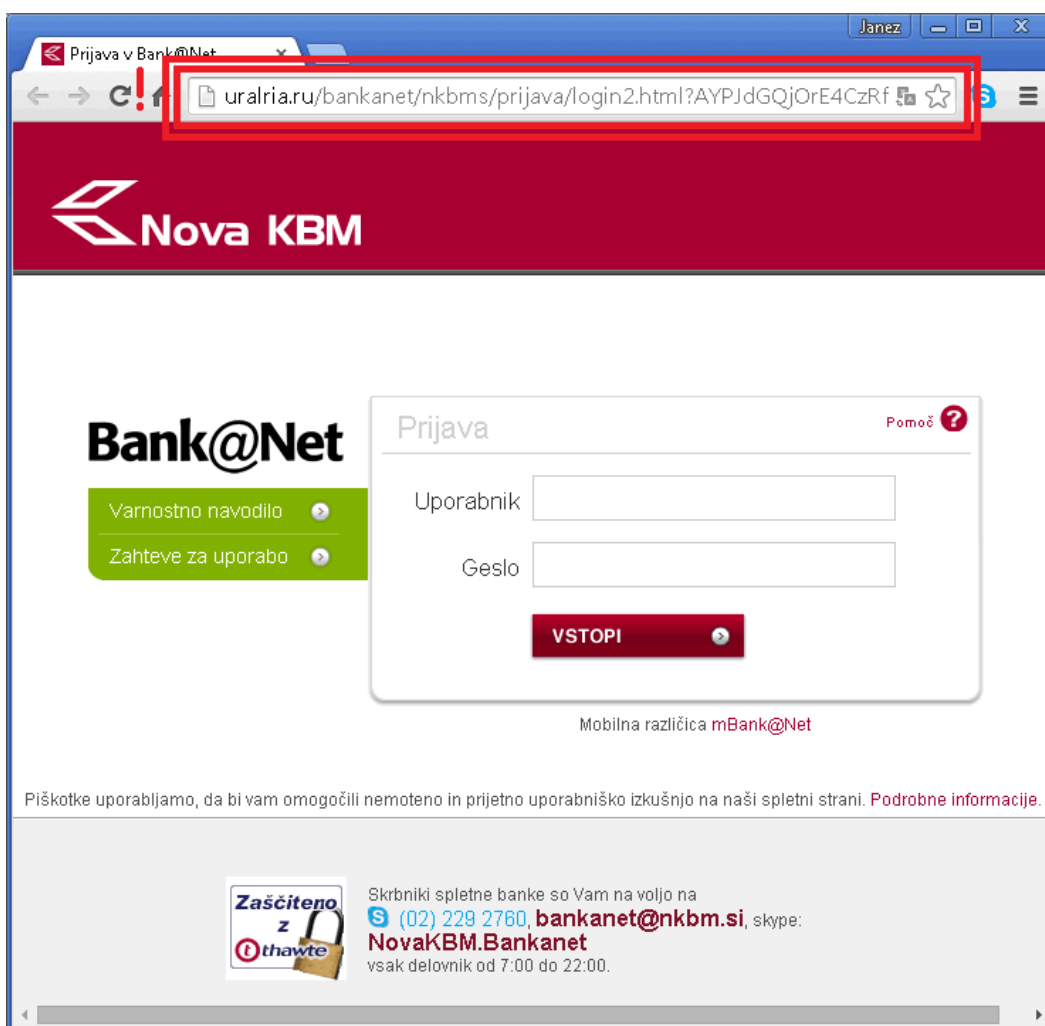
Janez

Prijava v Bank@Net

uralria.ru/bankanet/nkbms/prijava/login2.html?AYPJdGQjOrE4CzRf

Nova KBM

Bank@Net

Varnostno navodilo

Zahteve za uporabo

Prijava

Pomoč

Uporabnik

Geslo

VSTOPI

Mobilna različica mBank@Net

Piškotke uporabljamo, da bi vam omogočili nemoteno in prijetno uporabniško izkušnjo na naši spletni strani. Podrobne informacije.

Zaščiteno z thawte

Skrbniki spletne banke so Vam na voljo na (02) 229 2760, bankanet@nkbm.si, skype: NovaKBM.Bankanet vsak delovnik od 7:00 do 22:00.